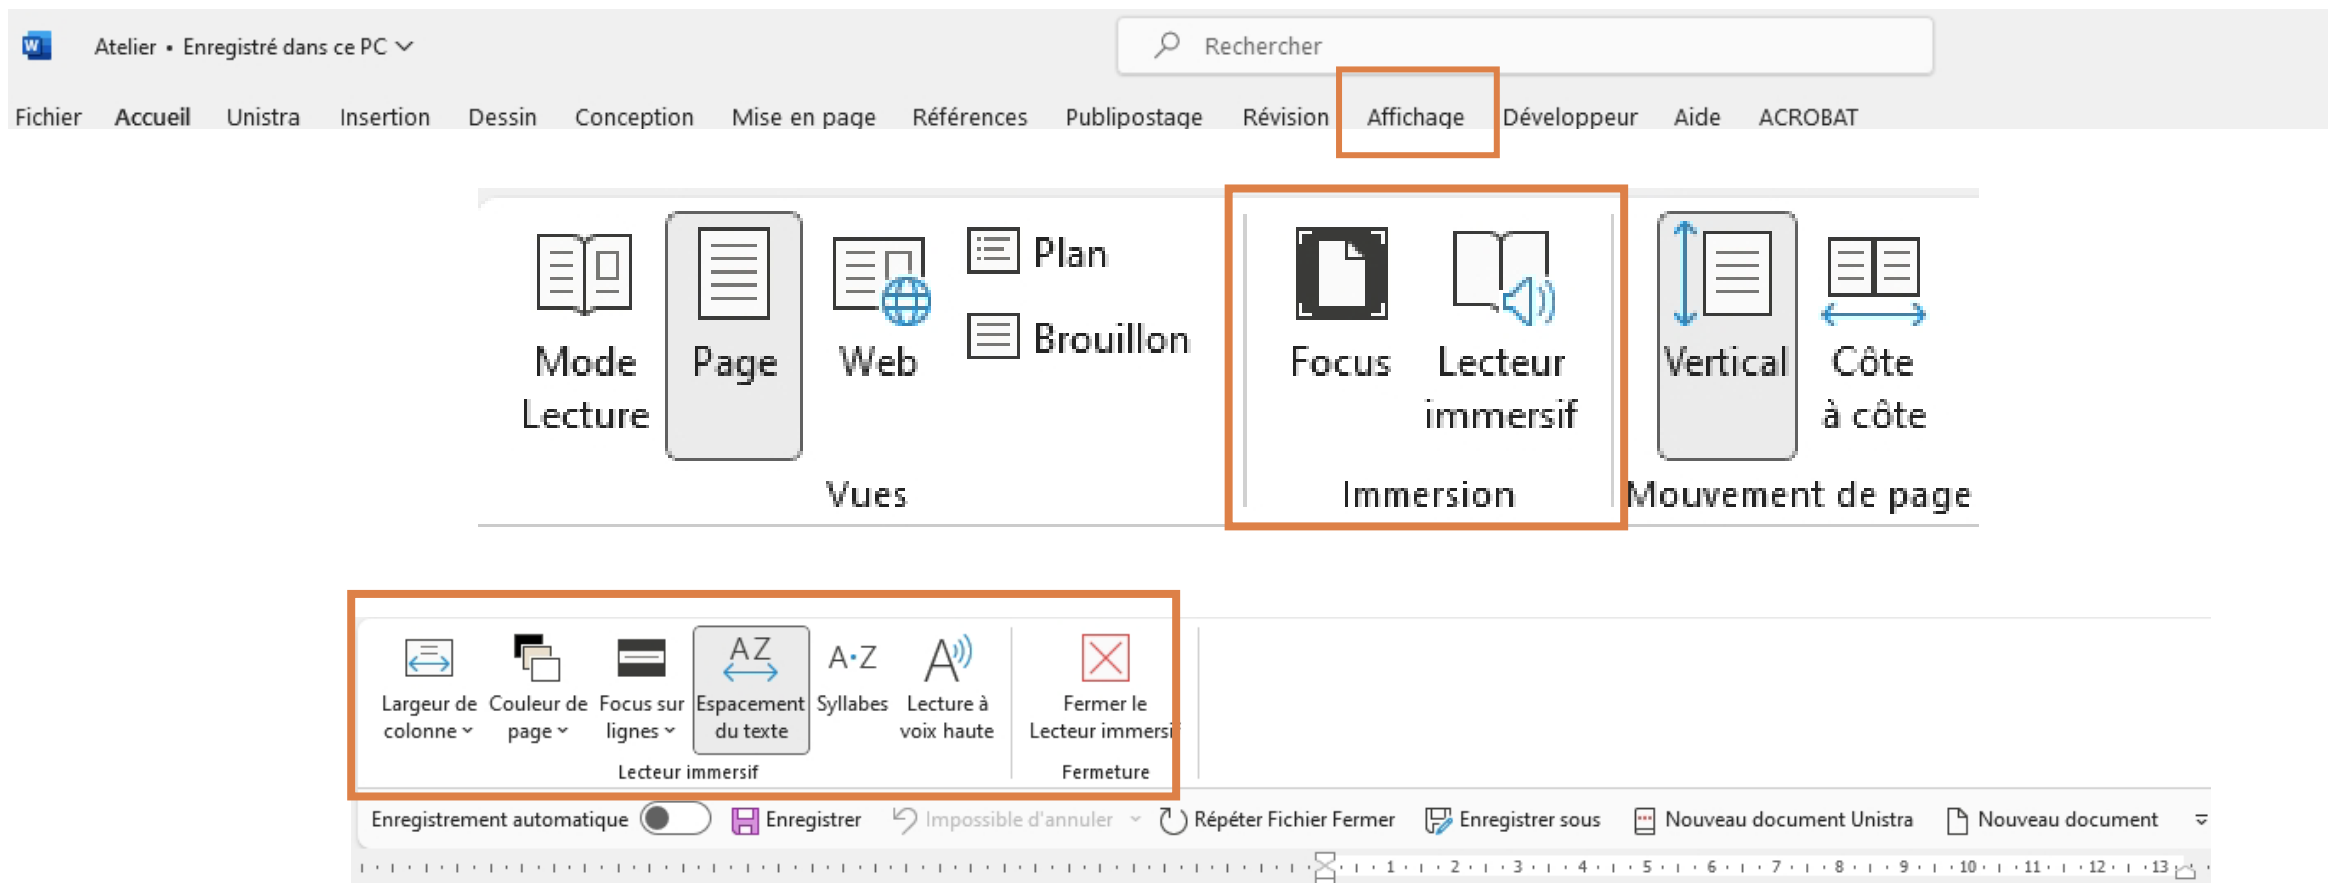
Atelier • Enregistré dans ce PC

Rechercher

Fichier Accueil Unistra Insertion Dessin Conception Mise en page Références Publipostage Révision Affichage Développeur Aide ACROBAT

Mode Lecture
Page
Web
Plan
Brouillon
Vues

Focus
Lecteur immersif
Immersion

Vertical
Côte à côte
Mouvement de page

Largeur de colonne
Couleur de page
Focus sur lignes
Espacement du texte
Syllabes
Lecture à voix haute
Lecteur immersif

Fermer le Lecteur immersi
Fermeture

Enregistrement automatique
Enregistrer
Impossible d'annuler
Répéter Fichier Fermer
Enregistrer sous
Nouveau document Unistra
Nouveau document

1 2 3 4 5 6 7 8 9 10 11 12 13